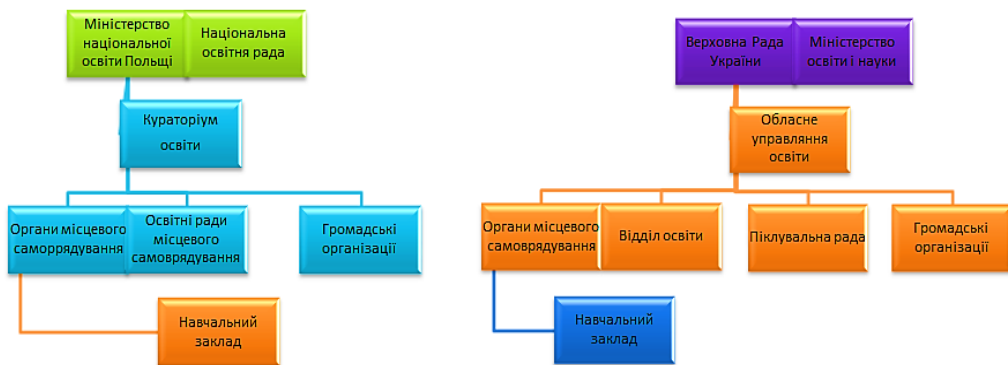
Міністерство національної освіти Польщі

Національна освітня рада

Кураторіум освіти

Органи місцевого саморрядування

Освітні ради місцевого самоврядування

Громадські організації

Навчальний заклад

Верховна Рада України

Міністерство освіти і науки

Обласне управляння освіти

Органи місцевого самоврядування

Відділ освіти

Піклувальна рада

Громадські організації

Навчальний заклад